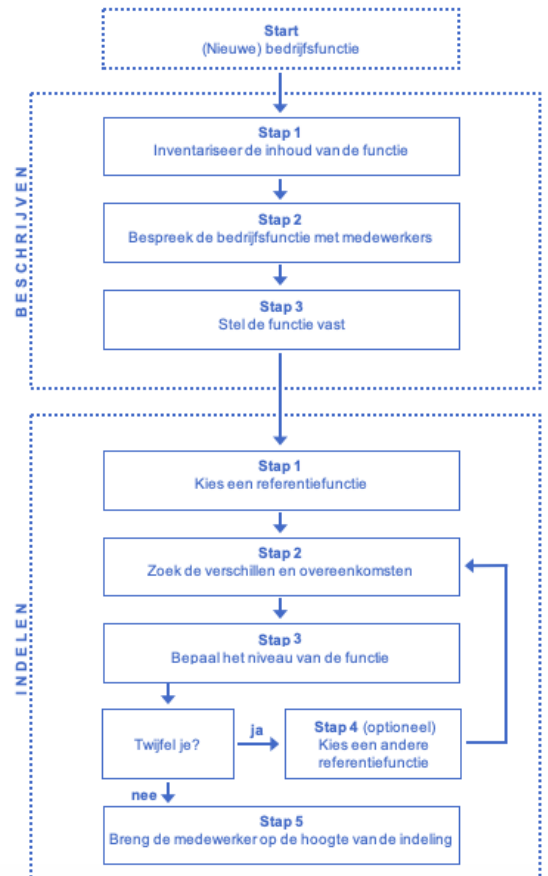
Start
(Nieuwe) bedrijfsfunctie

BESCHRIJVEN

Stap 1
Inventariseer de inhoud van de functie

Stap 2
Bespreek de bedrijfsfunctie met medewerkers

Stap 3
Stel de functie vast

INDELEN

Stap 1
Kies een referentiefunctie

Stap 2
Zoek de verschillen en overeenkomsten

Stap 3
Bepaal het niveau van de functie

Twijfel je?

ja

Stap 4 (optioneel)
Kies een andere referentiefunctie

nee

Stap 5
Breng de medewerker op de hoogte van de indeling